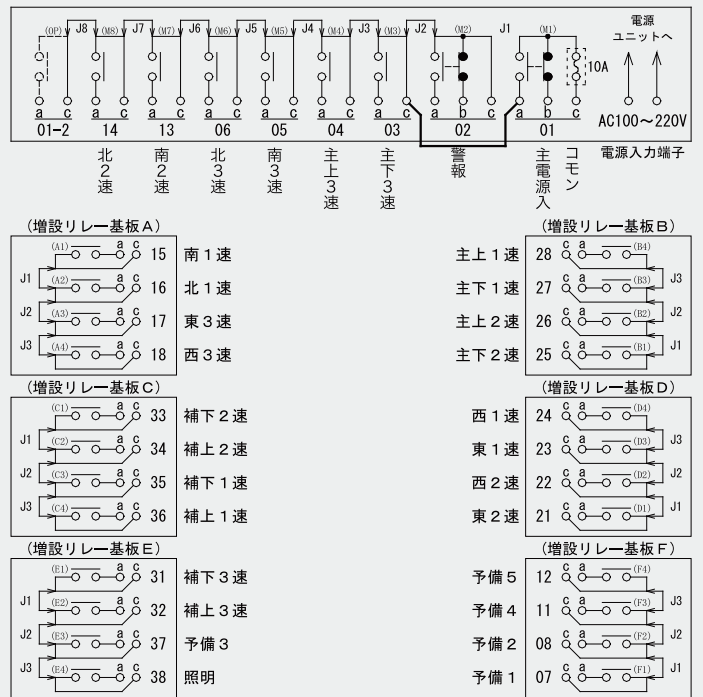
(OP) J8 (M8) J7 (M7) J6 (M6) J5 (M5) J4 (M4) J3 (M3) J2 (M2) J1 (M1)

電源ユニットへ

10A

a c a c a c a c a c a c a c a b c a b c

01-2 14 13 06 05 04 03 02 01 AC100～220V

北2速 南2速 北3速 南3速 主上3速 主下3速 警報 主電源入 コモン 電源入力端子

(増設リレー基板A)

(A1) a c 15 南１速
J1 (A2) a c 16 北１速
J2 (A3) a c 17 東３速
J3 (A4) a c 18 西３速

(増設リレー基板B)

主上１速 28 c a (B4)
主下１速 27 c a (B3) J3
主上２速 26 c a (B2) J2
主下２速 25 c a (B1) J1

(増設リレー基板C)

(C1) a c 33 補下２速
J1 (C2) a c 34 補上２速
J2 (C3) a c 35 補下１速
J3 (C4) a c 36 補上１速

(増設リレー基板D)

西１速 24 c a (D4)
東１速 23 c a (D3) J3
西２速 22 c a (D2) J2
東２速 21 c a (D1) J1

(増設リレー基板E)

(E1) a c 31 補下３速
J1 (E2) a c 32 補上３速
J2 (E3) a c 37 予備３
J3 (E4) a c 38 照明

(増設リレー基板F)

予備５ 12 c a (F4)
予備４ 11 c a (F3) J3
予備２ 08 c a (F2) J2
予備１ 07 c a (F1) J1